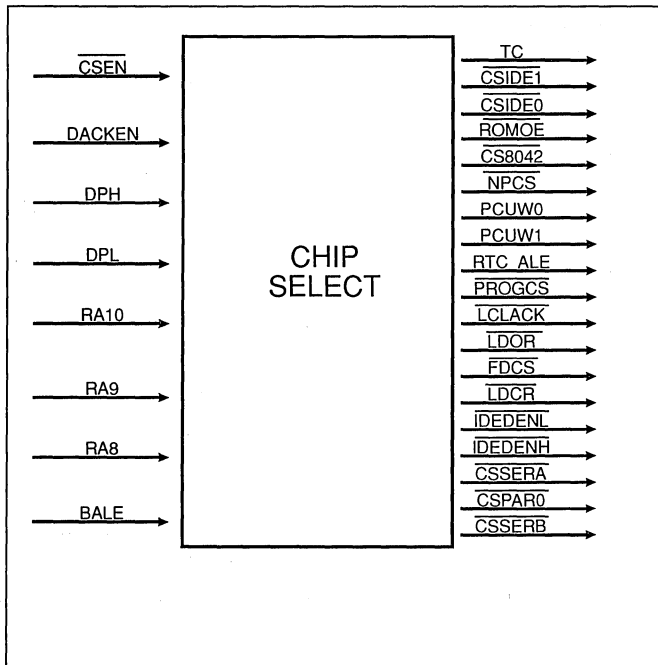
$\overline{CSEN}$

DACKEN

DPH

DPL

RA10

RA9

RA8

BALE

CHIP SELECT

TC

$\overline{CSIDE1}$

$\overline{CSIDE0}$

$\overline{ROMOE}$

$\overline{CS8042}$

$\overline{NPCS}$

PCUW0

PCUW1

RTC ALE

$\overline{PROGCS}$

$\overline{LCLACK}$

$\overline{LDOR}$

$\overline{FDCS}$

$\overline{LDCR}$

$\overline{IDEDENL}$

$\overline{IDEDENH}$

$\overline{CSSERA}$

$\overline{CSPAR0}$

$\overline{CSSERB}$